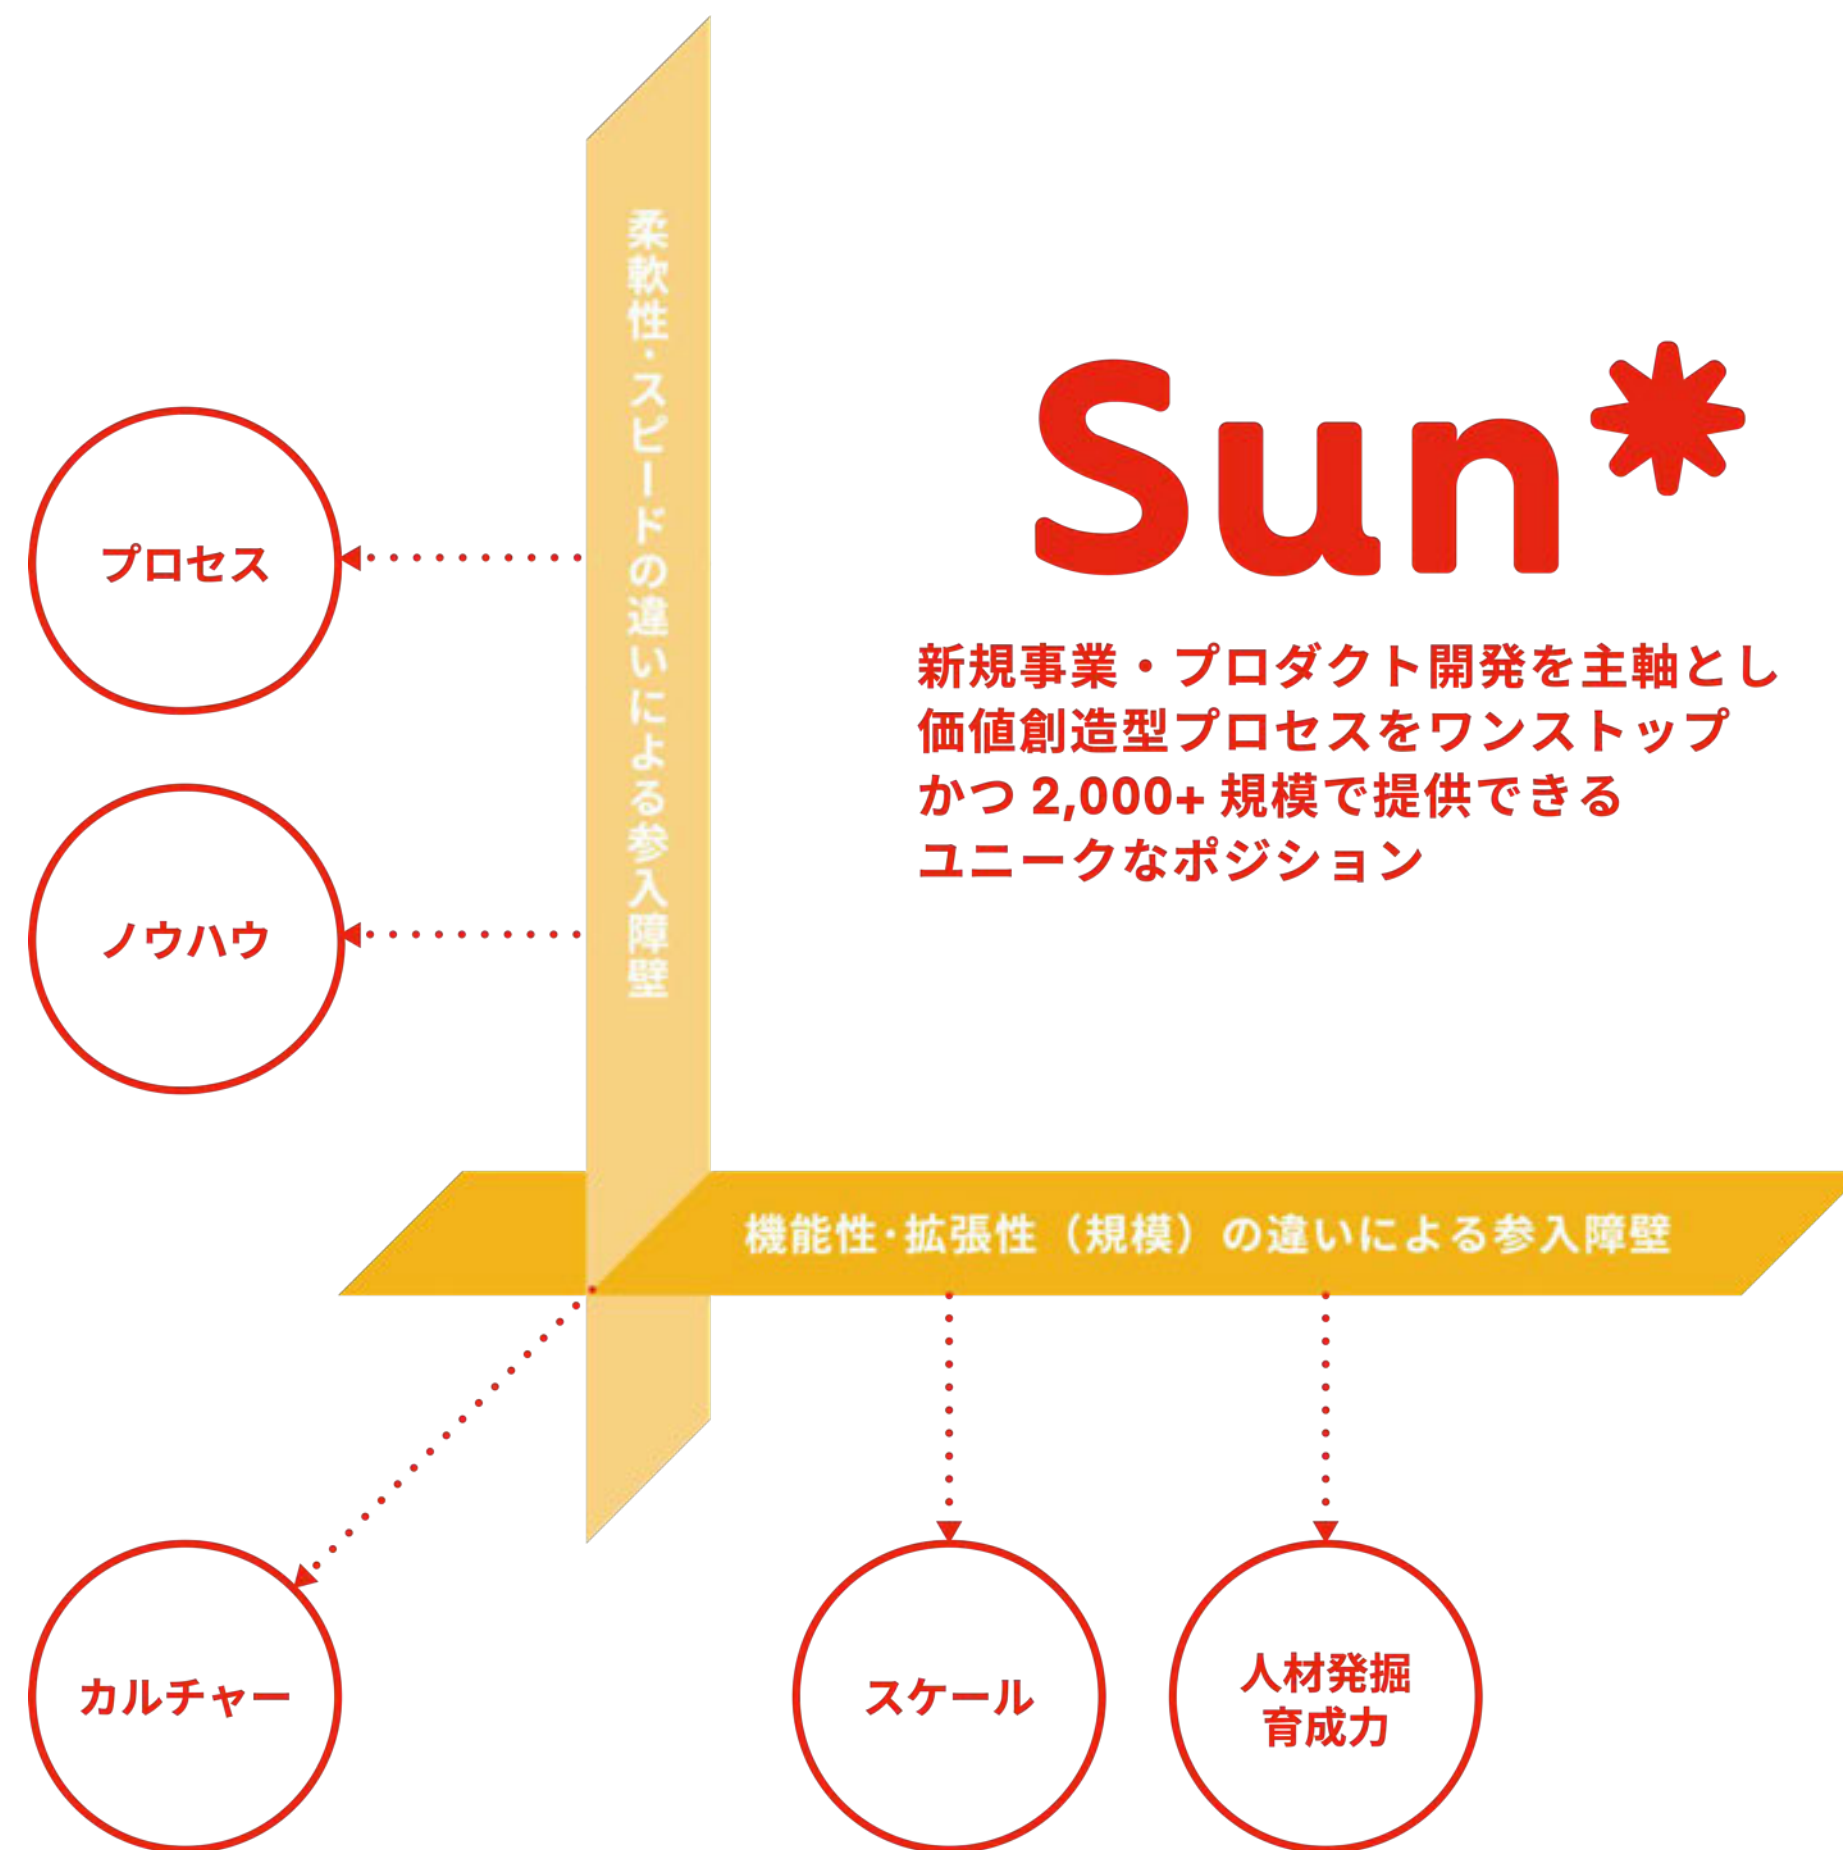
柔軟性・スピードの違いによる参入障壁

Sun*

新規事業・プロダクト開発を主軸とし
価値創造型プロセスをワンストップ
かつ 2,000+ 規模で提供できる
ユニークなポジション

プロセス

ノウハウ

機能性・拡張性（規模）の違いによる参入障壁

カルチャー

スケール

人材発掘
育成力